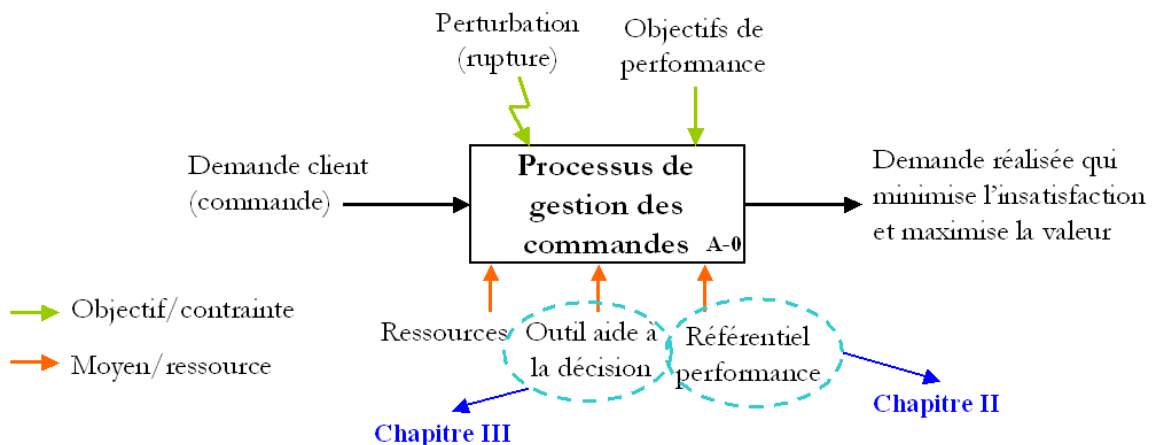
Perturbation (rupture)

Objectifs de performance

Demande client (commande)

Processus de gestion des commandes A-0

Demande réalisée qui minimise l'insatisfaction et maximise la valeur

Objectif/contrainte

Moyen/ressource

Ressources

Outil aide à la décision

Référentiel performance

Chapitre III

Chapitre II